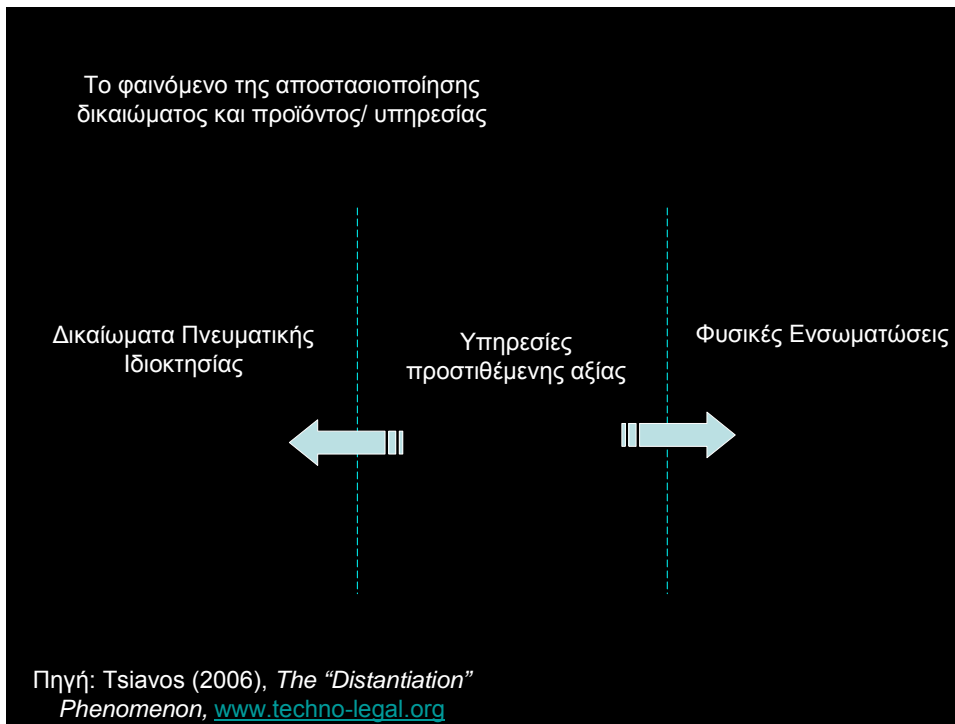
Το φαινόμενο της αποστασιοποίησης δικαιώματος και προϊόντος/ υπηρεσίας

Δικαίωματα Πνευματικής Ιδιοκτησίας

Υπηρεσίες προστιθέμενης αξίας

Φυσικές Ενσωματώσεις

Πηγή: Tsiavos (2006), The "Distantiation" Phenomenon, www.techno-legal.org